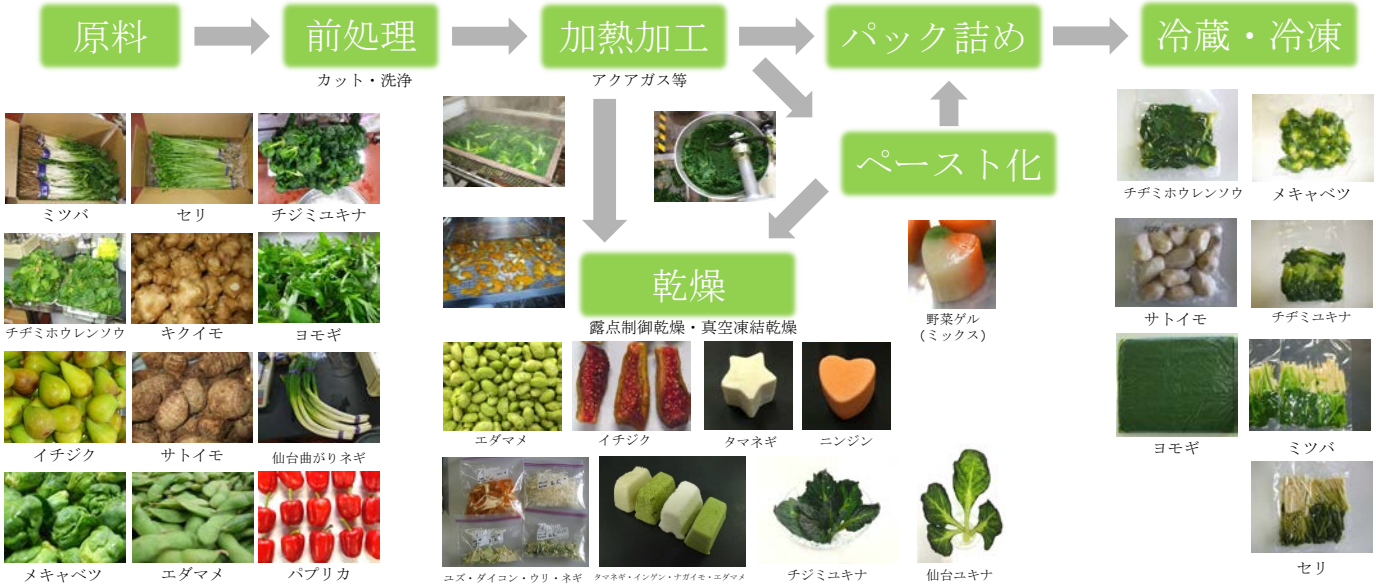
原料

前処理

カット・洗浄

加熱加工

アクアガス等

パック詰め

冷蔵・冷凍

ペースト化

乾燥

露点制御乾燥・真空凍結乾燥

ミツバ

セリ

チヂミユキナ

チヂミホウレンソウ

キクイモ

ヨモギ

イチジク

サトイモ

仙台曲がりネギ

メキャベツ

エダマメ

パプリカ

エダマメ

イチジク

タマネギ

ニンジン

野菜ゲル
（ミックス）

ユズ・ダイコン・ウリ・ネギ

タマネギ・インゲン・ナガイモ・エダマメ

チヂミユキナ

仙台ユキナ

チヂミホウレンソウ

メキャベツ

サトイモ

チヂミユキナ

ヨモギ

ミツバ

セリ